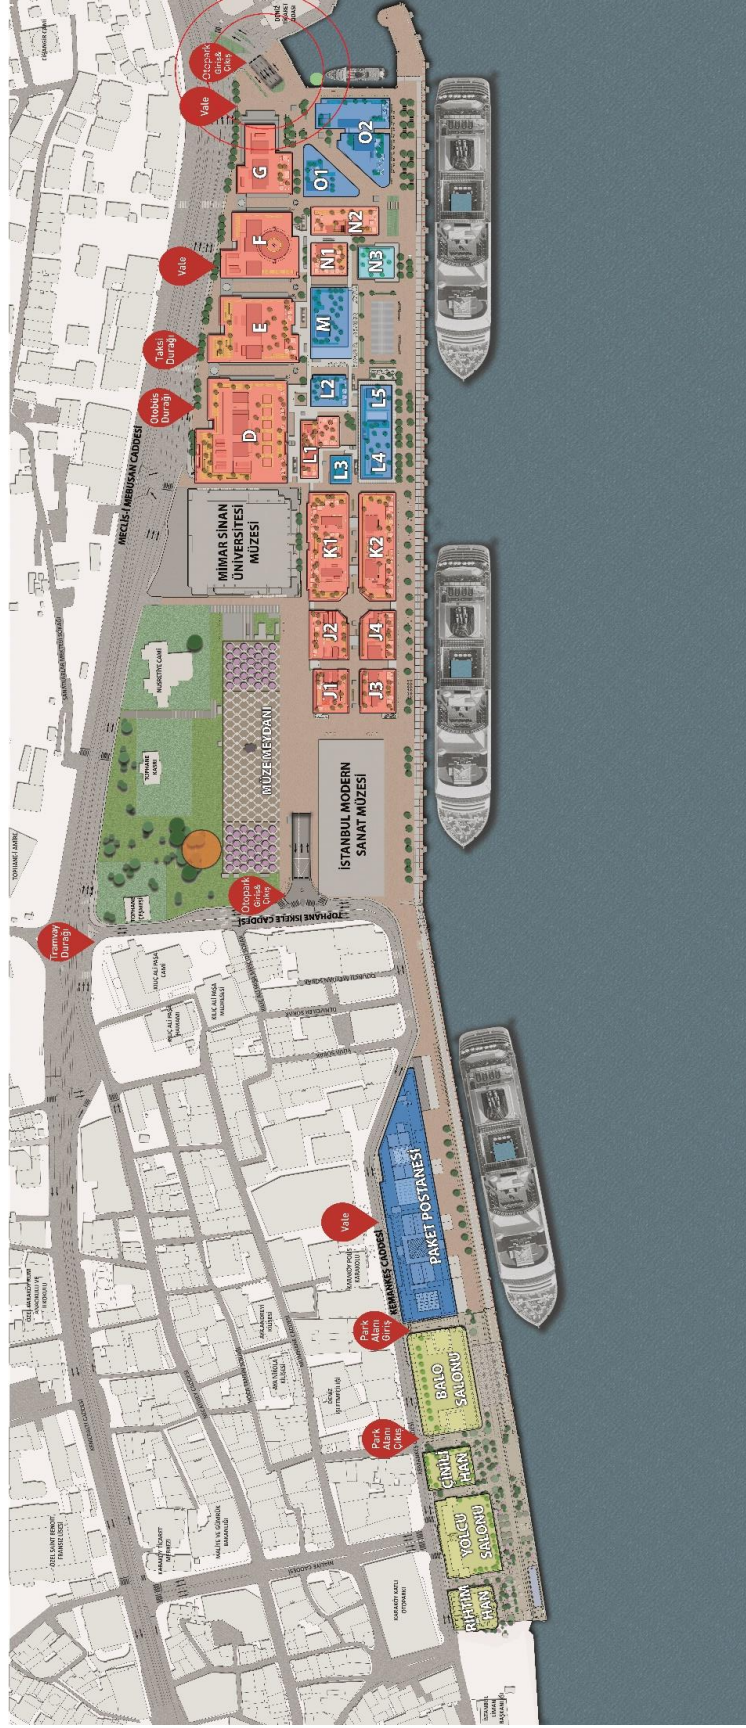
Otopark Giriş& Çıkış

Vale

G

O1

O2

F

N1

N2

N3

Vale

E

M

Taksi Durağı

Otobüs Durağı

L2

L5

D

L1

L3

L4

MECLİSİ MEBUSAN CADDESİ

MİMAR SİNAN ÜNİVERSİTESİ MÜZESİ

K1

K2

J2

J4

J1

J3

NUSRETİYE CAMİİ

MÜZE MEYDANI

TOPHANE KASRI

İSTANBUL MODERN SANAT MÜZESİ

TOPHANE-İ AMİRE

Otopark Giriş& Çıkış

TOPHANE İSKELE CADDESİ

Tramvay Durağı

KILIÇ ALİ PAŞA CAMİİ

PAKET POSTANESİ

Vale

KEMANKEŞ CADDESİ

Park Alanı Giriş

BALO SALONU

Park Alanı Çıkış

ÇİNİLİ HAN

YOLCU SALONU

RIHTIM HAN